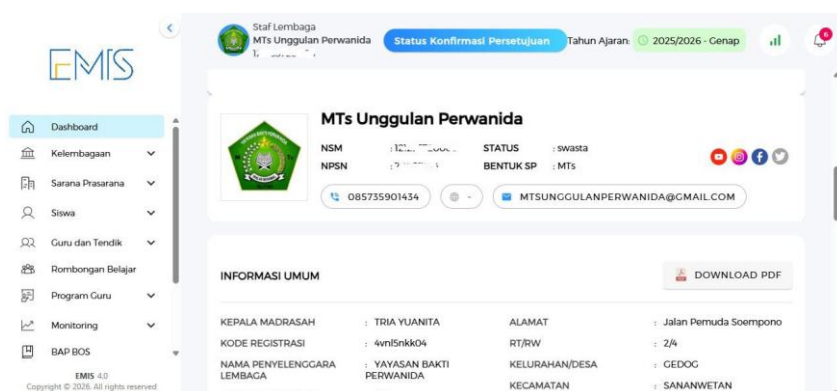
EMIS

Dashboard
Kelembagaan
Sarana Prasarana
Siswa
Guru dan Tendik
Rombongan Belajar
Program Guru
Monitoring
BAP BOS

EMIS 4.0
Copyright © 2026. All rights reserved

Staf Lembaga
MTs Unggulan Perwanida
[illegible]

Status Konfirmasi Persetujuan
Tahun Ajaran: 2025/2026 - Genap

6

MTs Unggulan Perwanida

NSM : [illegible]
NPSN : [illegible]
STATUS : swasta
BENTUK SP : MTs

085735901434
MTSUNGGULANPERWANIDA@GMAIL.COM

INFORMASI UMUM

DOWNLOAD PDF

KEPALA MADRASAH : TRIA YUANITA
KODE REGISTRASI : 4vnl5nkk04
NAMA PENYELENGGARA LEMBAGA : YAYASAN BAKTI PERWANIDA

ALAMAT : Jalan Pemuda Soempono
RT/RW : 2/4
KELURAHAN/DESA : GEDOG
KECAMATAN : SANANWETAN